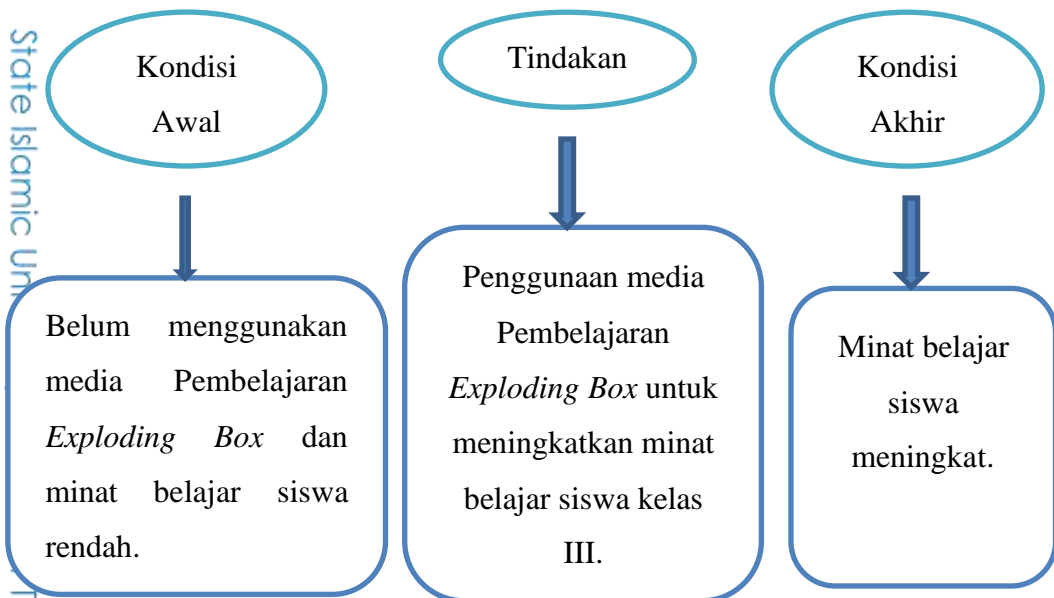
State Islamic Un

Kondisi Awal

Tindakan

Kondisi Akhir

Belum menggunakan media Pembelajaran *Exploding Box* dan minat belajar siswa rendah.

Penggunaan media Pembelajaran *Exploding Box* untuk meningkatkan minat belajar siswa kelas III.

Minat belajar siswa meningkat.